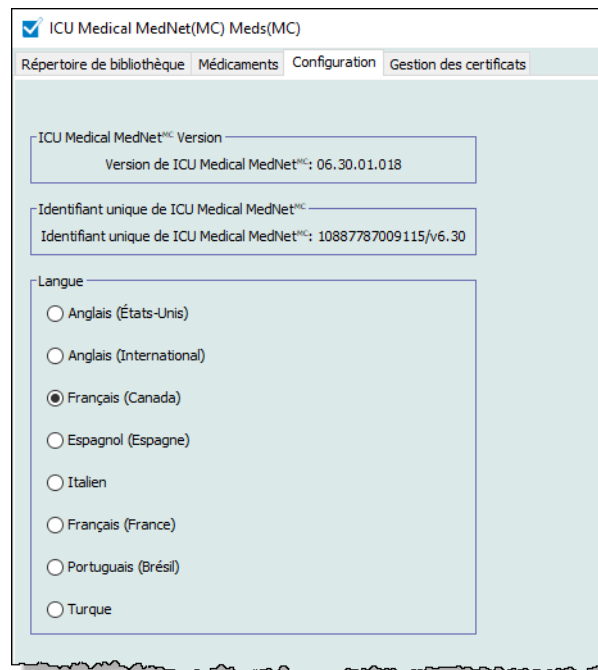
ICU Medical MedNet(MC) Meds(MC)

Répertoire de bibliothèque | Médicaments | Configuration | Gestion des certificats

ICU Medical MedNet$^{MC}$ Version
Version de ICU Medical MedNet$^{MC}$: 06.30.01.018

Identifiant unique de ICU Medical MedNet$^{MC}$
Identifiant unique de ICU Medical MedNet$^{MC}$: 10887787009115/v6.30

Langue
Anglais (États-Unis)
Anglais (International)
Français (Canada)
Espagnol (Espagne)
Italien
Français (France)
Portuguais (Brésil)
Turque